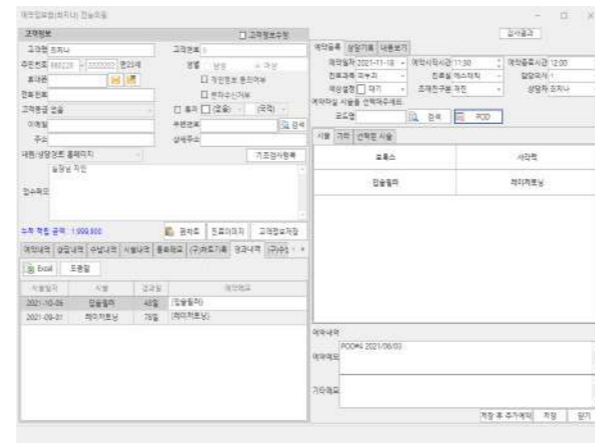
예약접수(피부과) 전능의원

고객정보
고객정보수정
고객명 조피나
고객코드
주민번호 880220 - 2000000
휴대폰
전화번호
고객등급 일반
이메일
주소
내원/상담경로 홈페이지
기초검사항목
실장님 지인
접수메모
누적 적립 금액 : 1,999,500
원차트
진료이미지
고객정보저장
예약내역
상담내역
수납내역
시술내역
통화메모
Excel
조회일
시술일자
시술
경과일
예약메모
2021-10-06
압출필링
40일
(압출필링)
2021-09-01
레이저토닝
78일
(레이저토닝)
검사결과
예약등록
상담기록
내원보기
예약일자 2021-11-16
예약시작시간 11:30
예약종료시간 12:00
진료과목 피부과
진료실 에스테틱
담당의사
예상설정 대기
조제판구분 자진
상담자 조피나
예약하실 시술을 선택해주세요.
코드명
검색
POD
시술
기타
선택된 시술
토톡스
사각턱
압출필링
레이저토닝
예약내역
예약메모
POD#1 2021/09/03
기타메모
저장 후 추가예약
저장
닫기